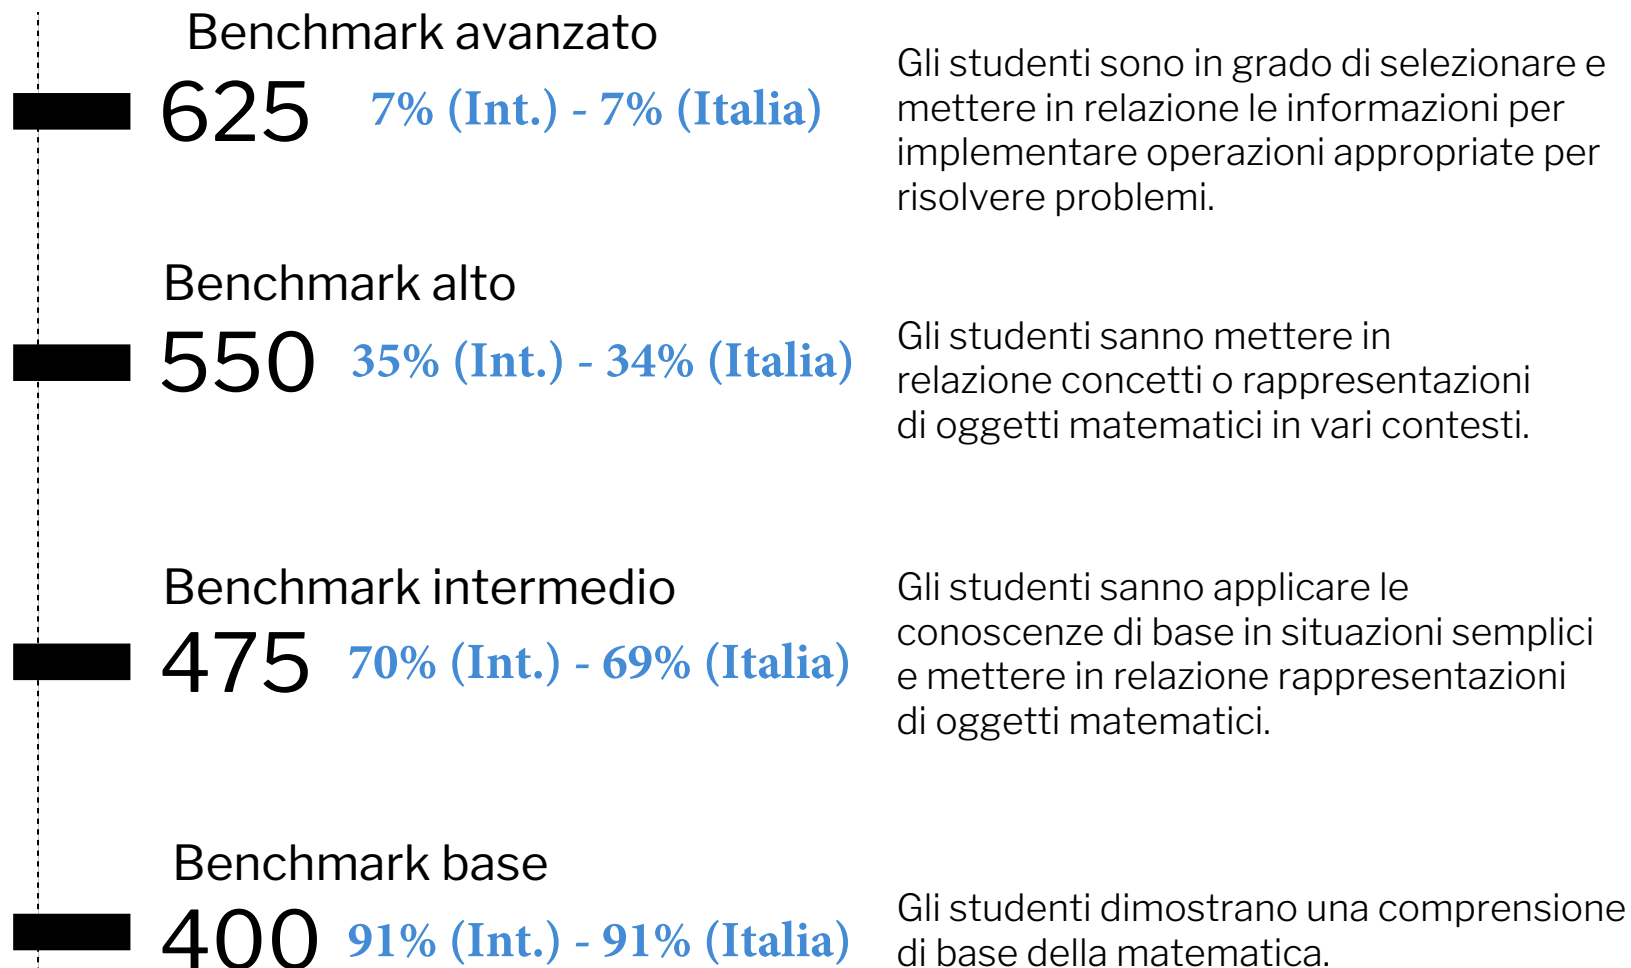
Benchmark avanzato
625 7% (Int.) - 7% (Italia)

Gli studenti sono in grado di selezionare e mettere in relazione le informazioni per implementare operazioni appropriate per risolvere problemi.

Benchmark alto
550 35% (Int.) - 34% (Italia)

Gli studenti sanno mettere in relazione concetti o rappresentazioni di oggetti matematici in vari contesti.

Benchmark intermedio
475 70% (Int.) - 69% (Italia)

Gli studenti sanno applicare le conoscenze di base in situazioni semplici e mettere in relazione rappresentazioni di oggetti matematici.

Benchmark base
400 91% (Int.) - 91% (Italia)

Gli studenti dimostrano una comprensione di base della matematica.